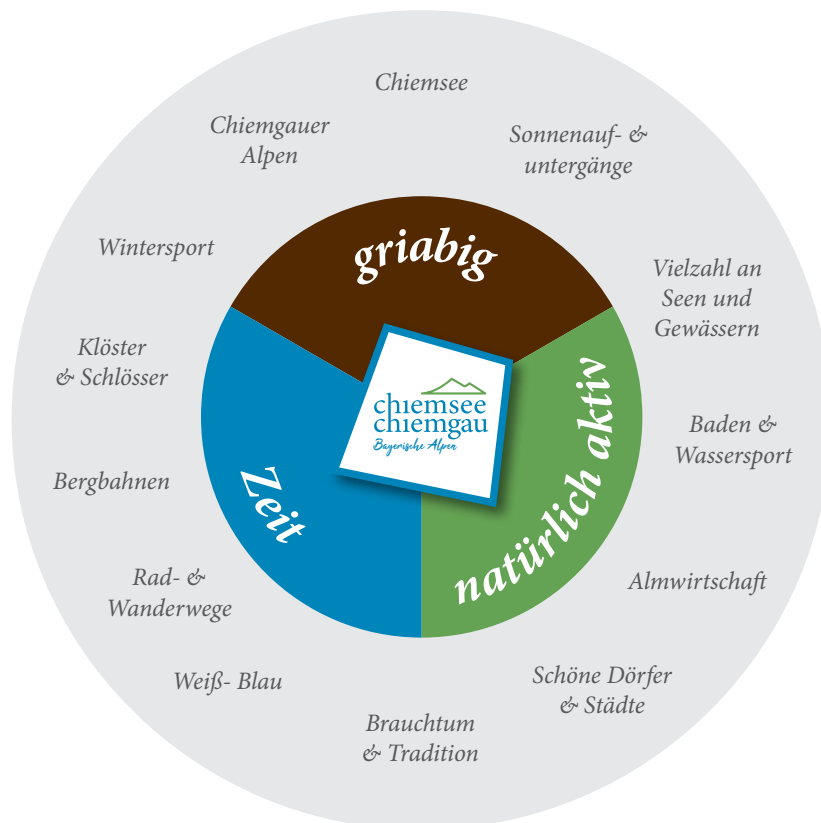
Chiemsee

Chiemgauer Alpen

Sonnenauf- & untergänge

Wintersport

griabig

Vielzahl an Seen und Gewässern

Klöster & Schlösser

chiemsee chiemgau
Bayerische Alpen

natürlich aktiv

Baden & Wassersport

Bergbahnen

Zeit

Rad- & Wanderwege

Almwirtschaft

Weiß- Blau

Schöne Dörfer & Städte

Brauchtum & Tradition